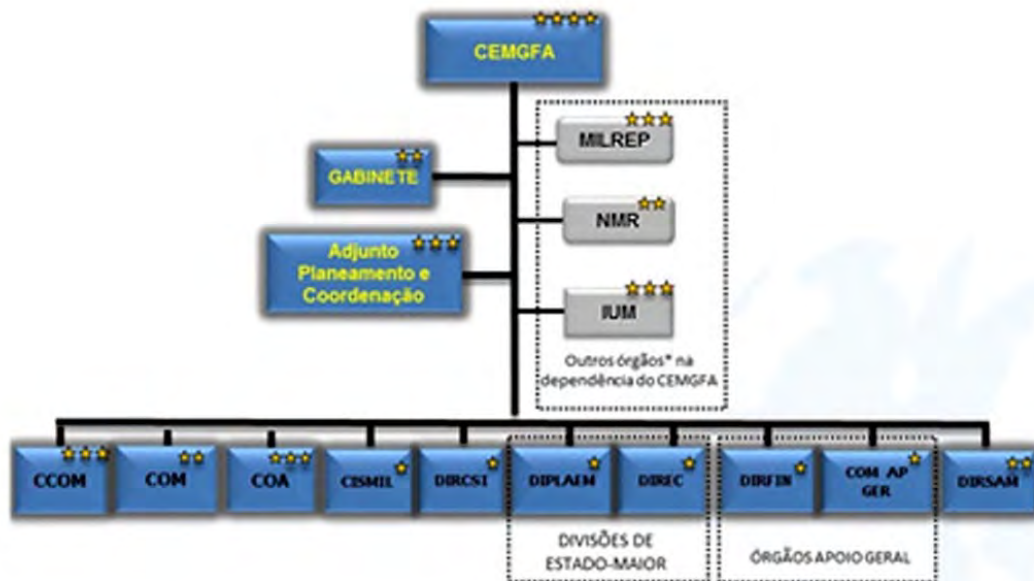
CEMGFA

GABINETE

Adjunto Planeamento e Coordenação

MILREP

NMR

IUM

Outros órgãos* na dependência do CEMGFA

CCOM

COM

COA

CISMIL

DIRCSI

DIPLAEM

DIREC

DIRFIN

COM AP GER

DIRSAM

DIVISÕES DE ESTADO-MAIOR

ÓRGÃOS APOIO GERAL